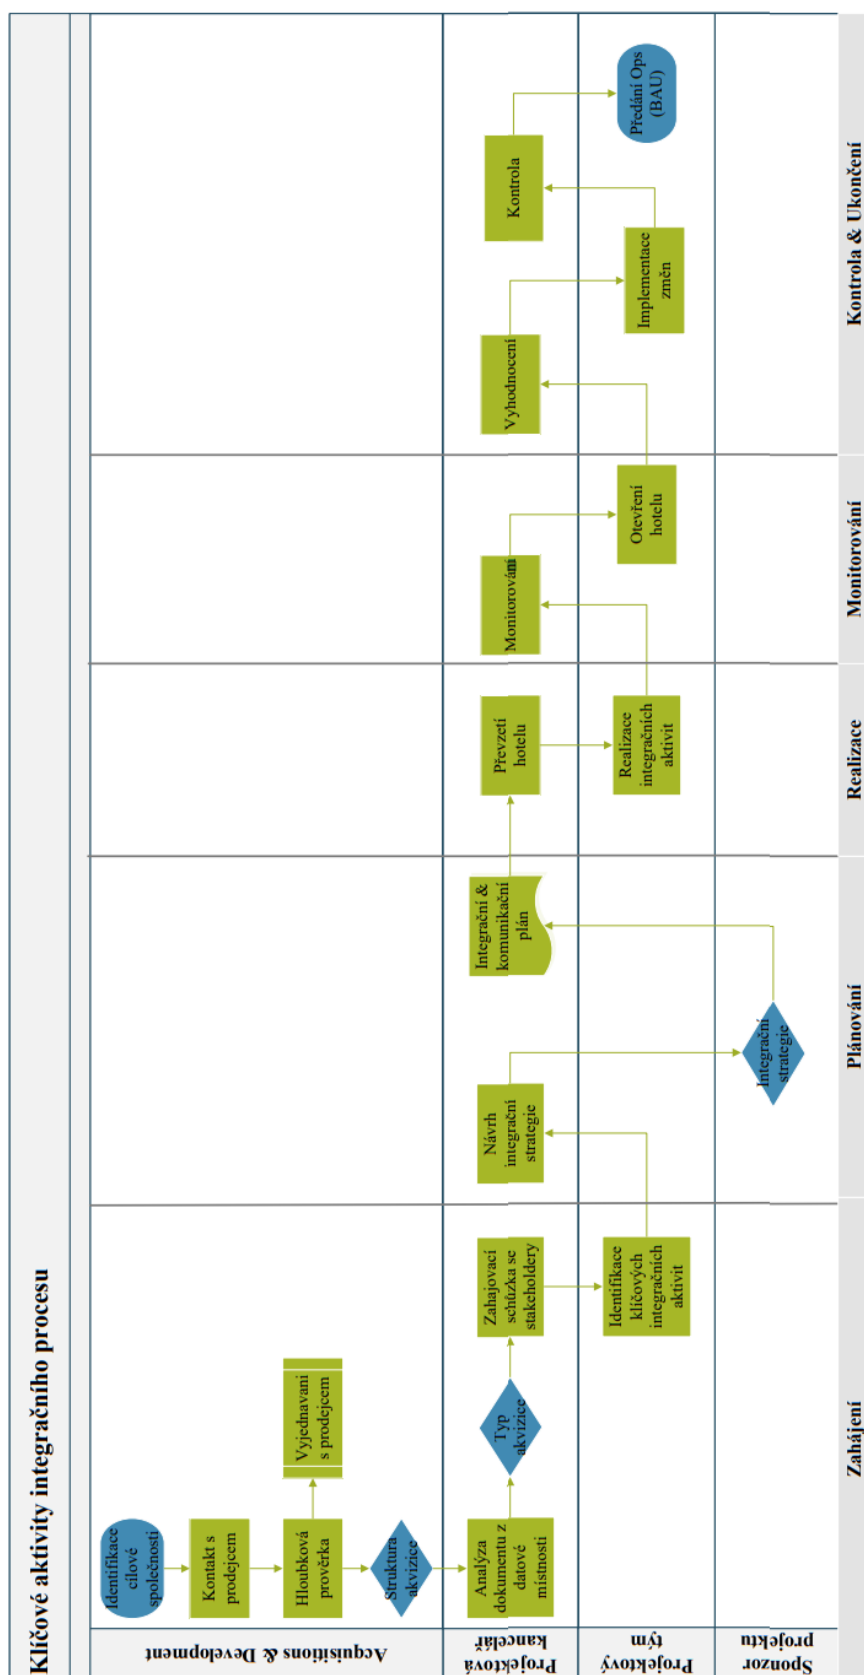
Klíčové aktivity integračního procesu

Acquisitions & Development

Projektová kancelář

Projektový tým

Sponzor projektu

Identifikace cílové společnosti

Kontakt s prodejcem

Hloubková prověrka

Vyjednávání s prodejcem

Struktura akvizice

Analýza dokumentu z datové místnosti

Typ akvizice

Zahajovací schůzka se stakeholdery

Identifikace klíčových integračních aktivit

Návrh integrační strategie

Integrační strategie

Integrační & komunikační plán

Převzetí hotelu

Realizace integračních aktivit

Monitorování

Otevření hotelu

Vyhodnocení

Implementace změn

Kontrola

Předání Ops (BAU)

Zahájení

Plánování

Realizace

Monitorování

Kontrola & Ukončení